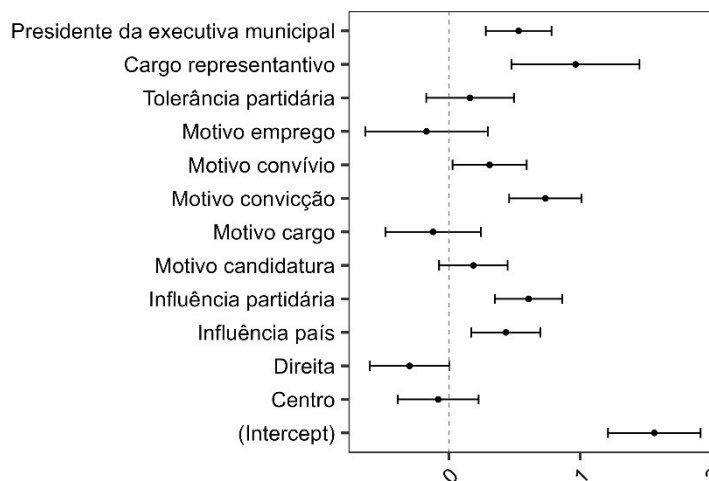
Presidente da executiva municipal
Cargo representantivo
Tolerância partidária
Motivo emprego
Motivo convívio
Motivo convicção
Motivo cargo
Motivo candidatura
Influência partidária
Influência país
Direita
Centro
(Intercept)
0
1
2